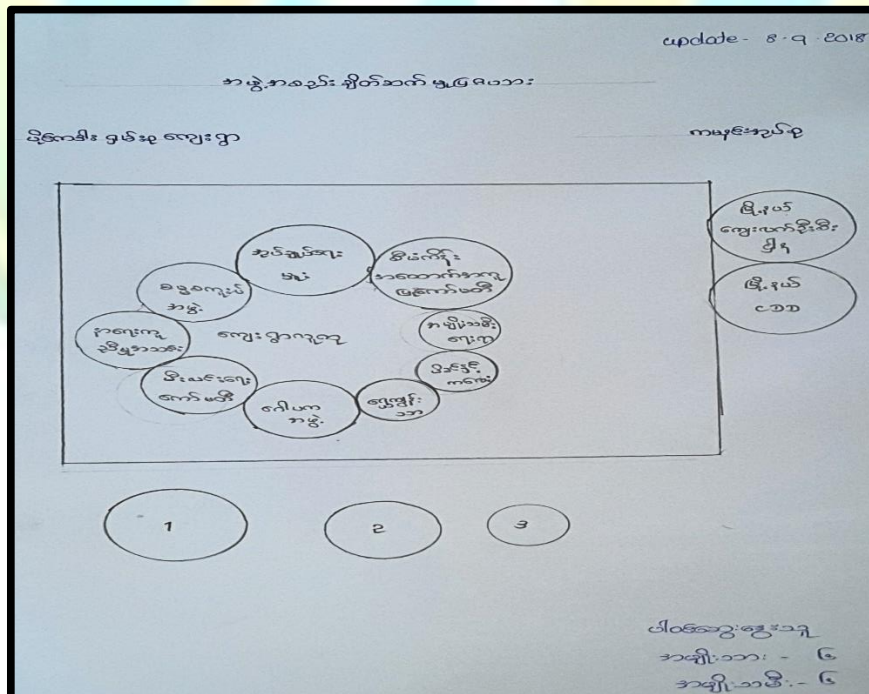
update- ၈·၉·၂၀၁၈

အဖွဲ့အစည်း ဆိုင်ရာဆက်နွယ်မှုပြမြေပုံ

ရိုးကြီး ဒုမ်နဲ ကျေးရွာ

ကမ္ဘာ့အဆင့်

ဗိုင်ကိုး အတောက်အကူ ဖြစ်ကောင်မှ

အပ်ချုပ်ရေး မှူး

စွမ်းဆောင်ရည် အဖွဲ့

ကျေးရွာလူထု

ဘုရားကျ ဥစ္စာစောင့်

စိုးမင်းကျော် ဆောင်မှ

ဂေါပက အဖွဲ့

ကလျာဏမိတ် ရှေ့

ဥစ္စာ ကစေ

ရပ်ရွာမိ ဘ

ဖြူးနယ် ကျေးလက်ဖွံ့ဖြိုး မှု

ဖြူးနယ် CDD

1

2

3

ပါဝင်ဆွေးနွေးသူ
အမျိုးသား - ၆
အမျိုးသမီး - ၆